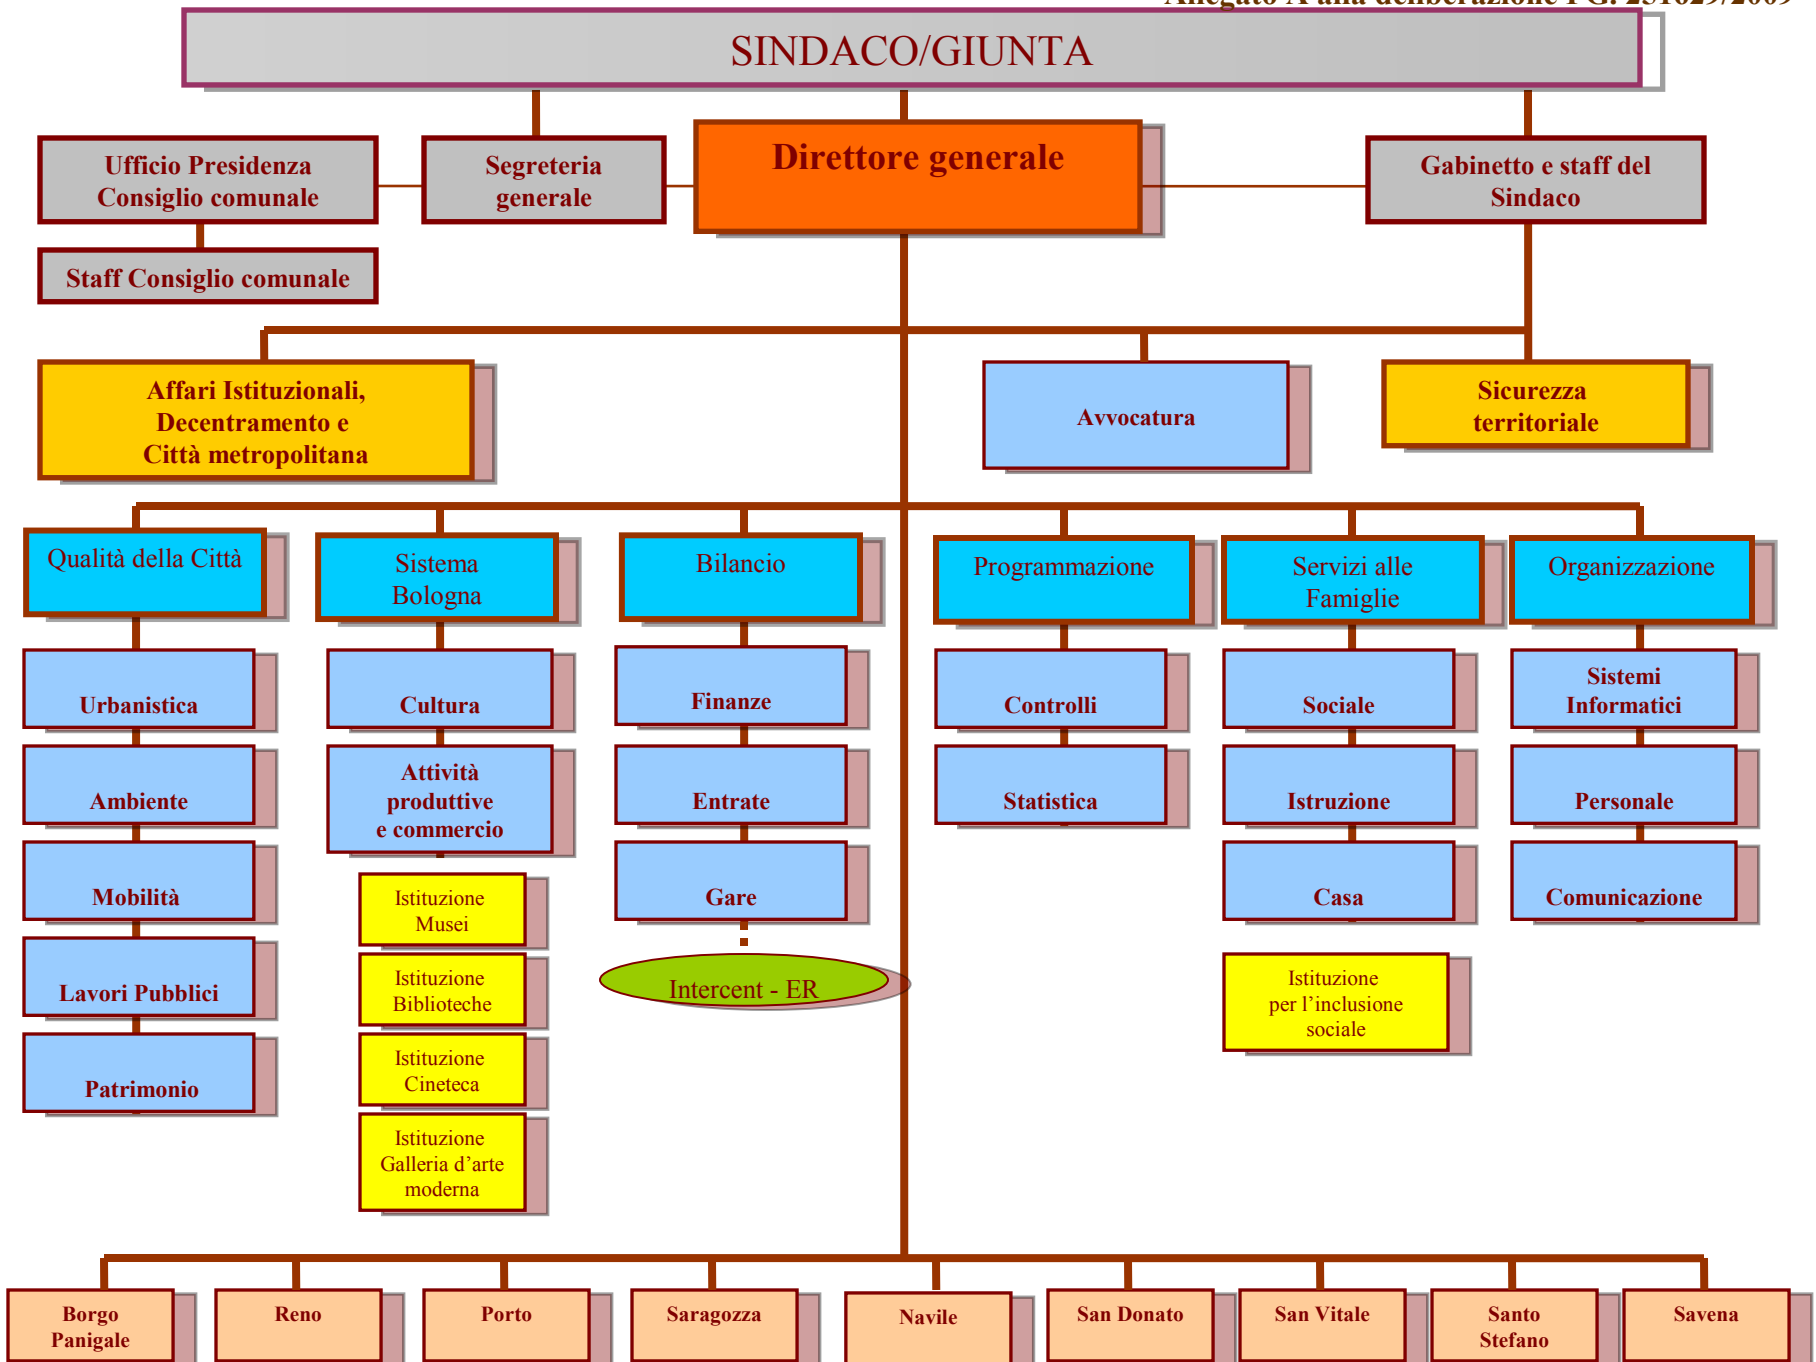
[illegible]

SINDACO/GIUNTA

Ufficio Presidenza Consiglio comunale

Segreteria generale

Direttore generale

Gabinetto e staff del Sindaco

Staff Consiglio comunale

Affari Istituzionali, Decentramento e Città metropolitana

Avvocatura

Sicurezza territoriale

Qualità della Città

Sistema Bologna

Bilancio

Programmazione

Servizi alle Famiglie

Organizzazione

Urbanistica

Cultura

Finanze

Controlli

Sociale

Sistemi Informatici

Ambiente

Attività produttive e commercio

Entrate

Statistica

Istruzione

Personale

Mobilità

Istituzione Musei

Gare

Casa

Comunicazione

Lavori Pubblici

Istituzione Biblioteche

Intercent - ER

Istituzione per l'inclusione sociale

Patrimonio

Istituzione Cineteca

Istituzione Galleria d'arte moderna

Borgo Panigale

Reno

Porto

Saragozza

Navile

San Donato

San Vitale

Santo Stefano

Savena